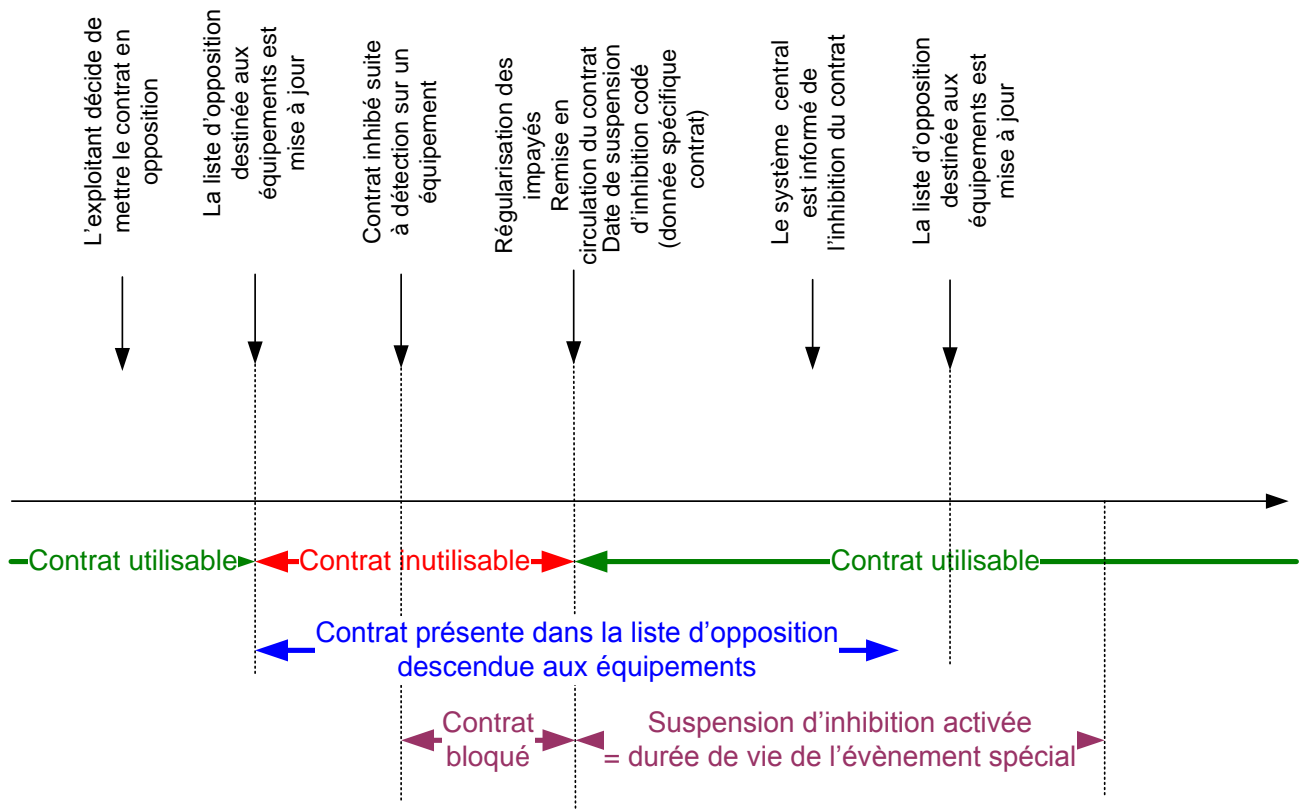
L'exploitant décide de mettre le contrat en opposition

La liste d'opposition destinée aux équipements est mise à jour

Contrat inhibé suite à détection sur un équipement

Régularisation des impayés
Remise en circulation du contrat
Date de suspension d'inhibition codé (donnée spécifique contrat)

Le système central est informé de l'inhibition du contrat

La liste d'opposition destinée aux équipements est mise à jour

Contrat utilisable

Contrat inutilisable

Contrat utilisable

Contrat présente dans la liste d'opposition descendue aux équipements

Contrat bloqué

Suspension d'inhibition activée = durée de vie de l'évènement spécial